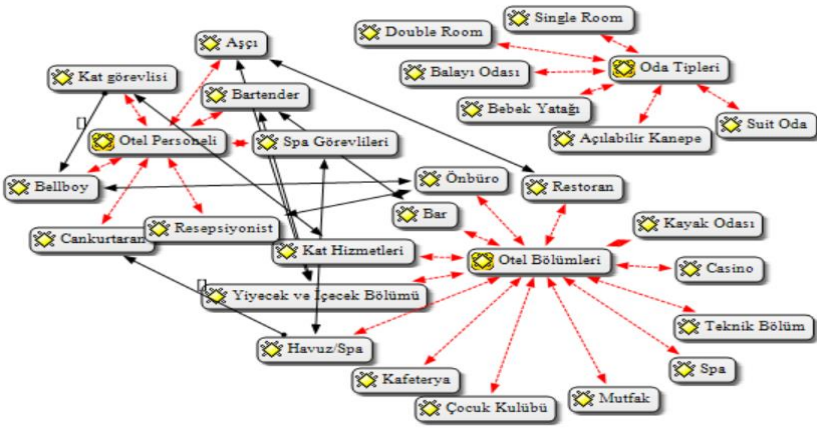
Single Room
Double Room
Oda Tipleri
Balayı Odası
Bebek Yatağı
Suit Oda
Açılabilir Kanepe
Aşçı
Kat görevlisi
Bartender
Otel Personeli
Spa Görevlileri
Bellboy
Önbüro
Restoran
Bar
Kayak Odası
Resepsiyonist
Cankurtaran
Kat Hizmetleri
Otel Bölümleri
Casino
Yiyecek ve İçecek Bölümü
Teknik Bölüm
Havuz/Spa
Spa
Kafeterya
Mutfak
Çocuk Kulübü